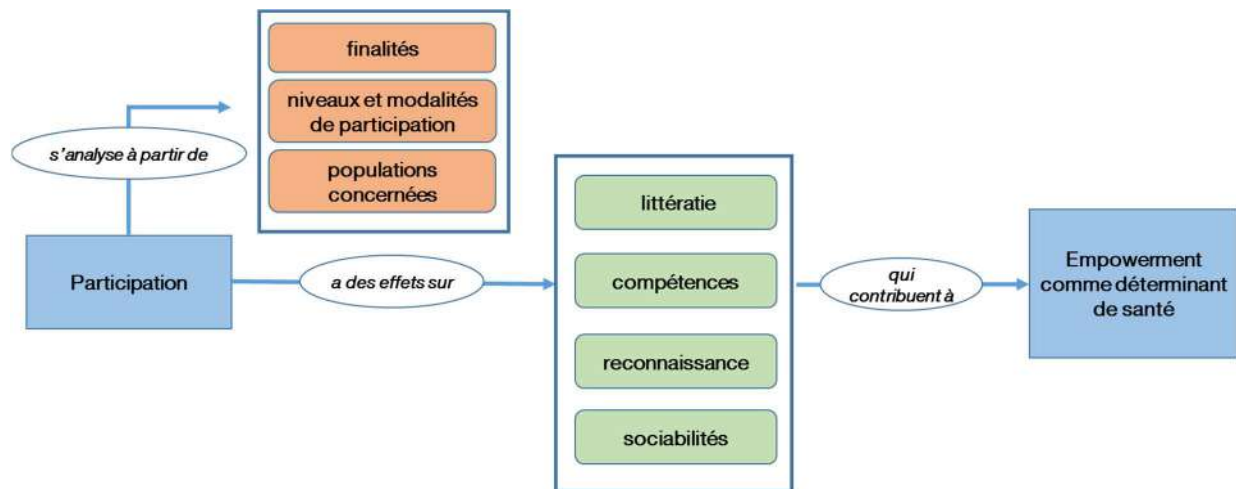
finalités

niveaux et modalités de participation

populations concernées

s'analyse à partir de

Participation

a des effets sur

littératie

compétences

reconnaissance

sociabilités

qui contribuent à

Empowerment comme déterminant de santé